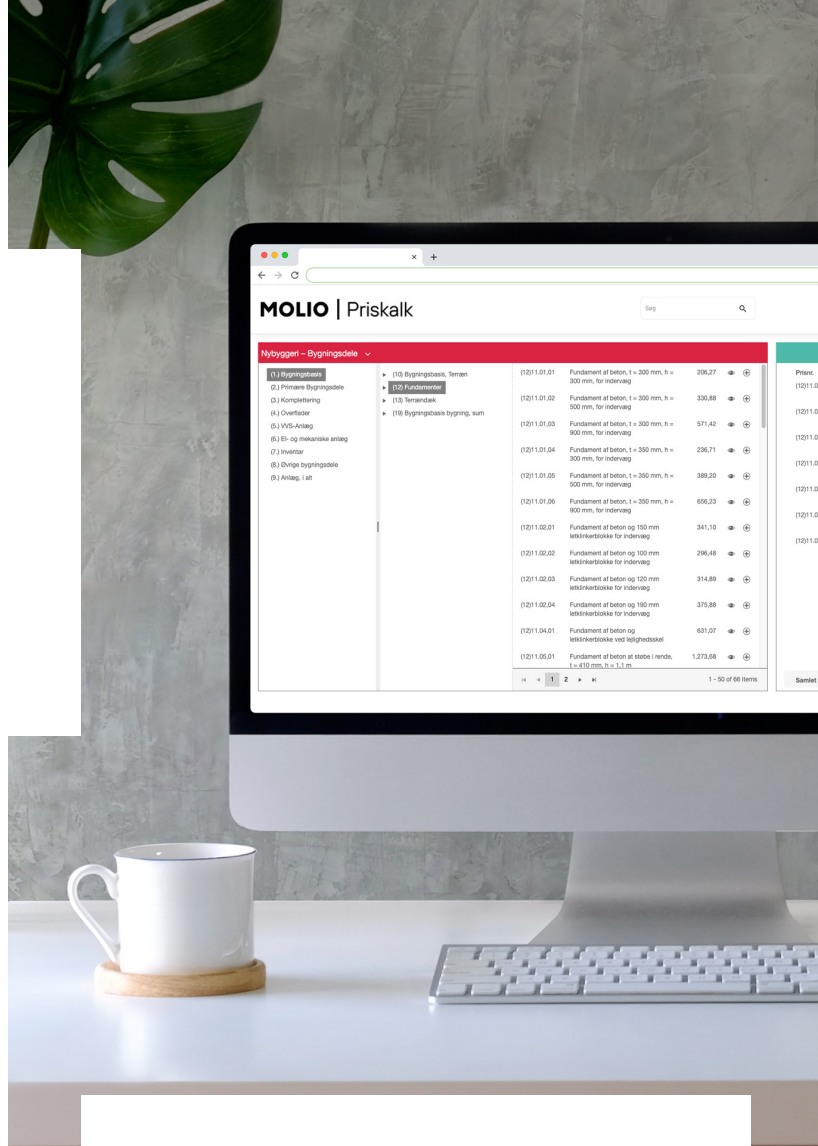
MOLIO | Priskalk

Søg

Nybyggeri – Bygningsdele

(1.) Bygningsbasis
(2.) Primære Bygningsdele
(3.) Komplettering
(4.) Overflader
(5.) VVS-Anlæg
(6.) El- og mekaniske anlæg
(7.) Inventar
(8.) Øvrige bygningsdele
(9.) Anlæg, i alt

(10) Bygningsbasis, Terræn
(12) Fundamenter
(13) Terrændæk
(19) Bygningsbasis bygning, sum

| | | |
|---|---|---|
| (12)11.01,01 | Fundament af beton, t = 300 mm, h = 300 mm, for indervæg | 206,27 |
| (12)11.01,02 | Fundament af beton, t = 300 mm, h = 500 mm, for indervæg | 330,88 |
| (12)11.01,03 | Fundament af beton, t = 300 mm, h = 900 mm, for indervæg | 571,42 |
| (12)11.01,04 | Fundament af beton, t = 350 mm, h = 300 mm, for indervæg | 236,71 |
| (12)11.01,05 | Fundament af beton, t = 350 mm, h = 500 mm, for indervæg | 389,20 |
| (12)11.01,06 | Fundament af beton, t = 350 mm, h = 900 mm, for indervæg | 656,23 |
| (12)11.02,01 | Fundament af beton og 150 mm letklinkerblokke for indervæg | 341,10 |
| (12)11.02,02 | Fundament af beton og 100 mm letklinkerblokke for indervæg | 296,48 |
| (12)11.02,03 | Fundament af beton og 120 mm letklinkerblokke for indervæg | 314,89 |
| (12)11.02,04 | Fundament af beton og 190 mm letklinkerblokke for indervæg | 375,88 |
| (12)11.04,01 | Fundament af beton og letklinkerblokke ved lejlighedsskel | 631,07 |
| (12)11.05,01 | Fundament af beton at støbe i rende, t = 410 mm, h = 1,1 m | 1.273,68 |

1 2
1 - 50 of 66 items

Prisnr.
(12)11.0
(12)11.0
(12)11.0
(12)11.0
(12)11.0
(12)11.0
(12)11.0

Samlet